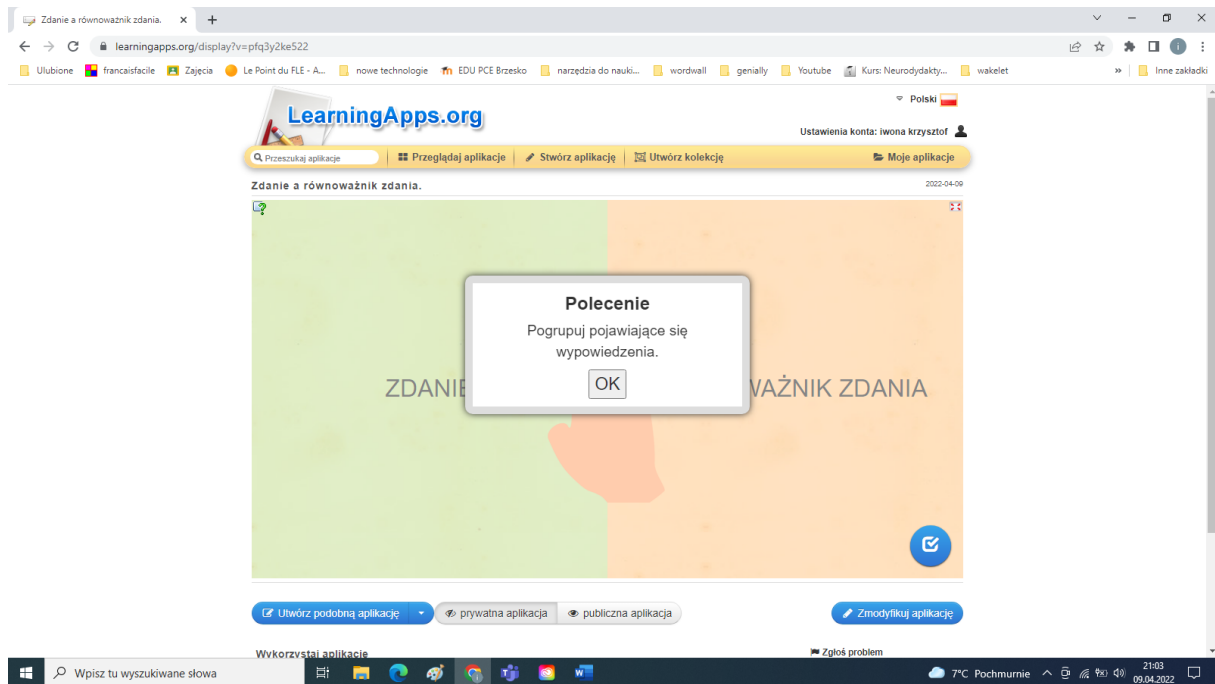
Zdanie a równoważnik zdania.

learningapps.org/display?v=pfq3y2ke522

Ulubione francaisfacile Zajęcia Le Point du FLE - A... nowe technologie EDU PCE Brzesko narzędzia do nauki... wordwall genially Youtube Kurs: Neurodydakty... wakelet » Inne zakładki

LearningApps.org

Polski

Ustawienia konta: iwona krzysztof

Przeszukaj aplikacje | Przeglądaj aplikacje | Stwórz aplikację | Utwórz kolekcję | Moje aplikacje

Zdanie a równoważnik zdania.

2022-04-09

ZDANIE

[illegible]WAŻNIK ZDANIA

Polecenie

Pogrupuj pojawiające się wypowiedzenia.

OK

Utwórz podobną aplikację | prywatna aplikacja | publiczna aplikacja | Zmodyfikuj aplikację

Wykorzystaj aplikację

Zgłoś problem

Wpisz tu wyszukiwane słowa

7°C Pochmurnie

21:03
09.04.2022